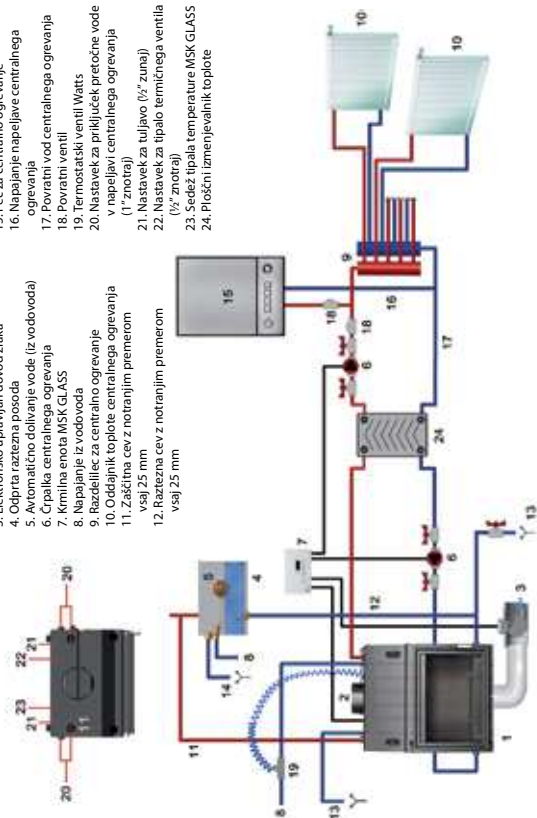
3. Elektronsko upravljani dovod zraka
4. Odprta raztezna posoda
5. Avtomatično dolivanje vode (iz vodovoda)
6. Črpalka centralnega ogrevanja
7. Krmilna enota MSK GLASS
8. Napajanje iz vodovoda
9. Razdelilec za centralno ogrevanje
10. Oddajnik toplote centralnega ogrevanja
11. Zaščitna cev z notranjim premerom vsaj 25 mm
12. Raztezna cev z notranjim premerom vsaj 25 mm

15. Peč za centralno ogrevanje
16. Napajanje napeljave centralnega ogrevanja
17. Povratni vod centralnega ogrevanja
18. Povratni ventil
19. Termostatski ventil Watts
20. Nastavek za priključek pretočne vode v napeljavi centralnega ogrevanja (1" znotraj)
21. Nastavek za tuljavo (½" zunaj)
22. Nastavek za tipalo termičnega ventila (½" znotraj)
23. Sedež tipala temperature MSK GLASS
24. Ploščni izmenjevalnik toplote

20 21 22 23 21 11 20
5 4 8 14 7 12 2 3 1 11 19 8 13 6 6 18 18 15 16 24 17 9 10 10 13